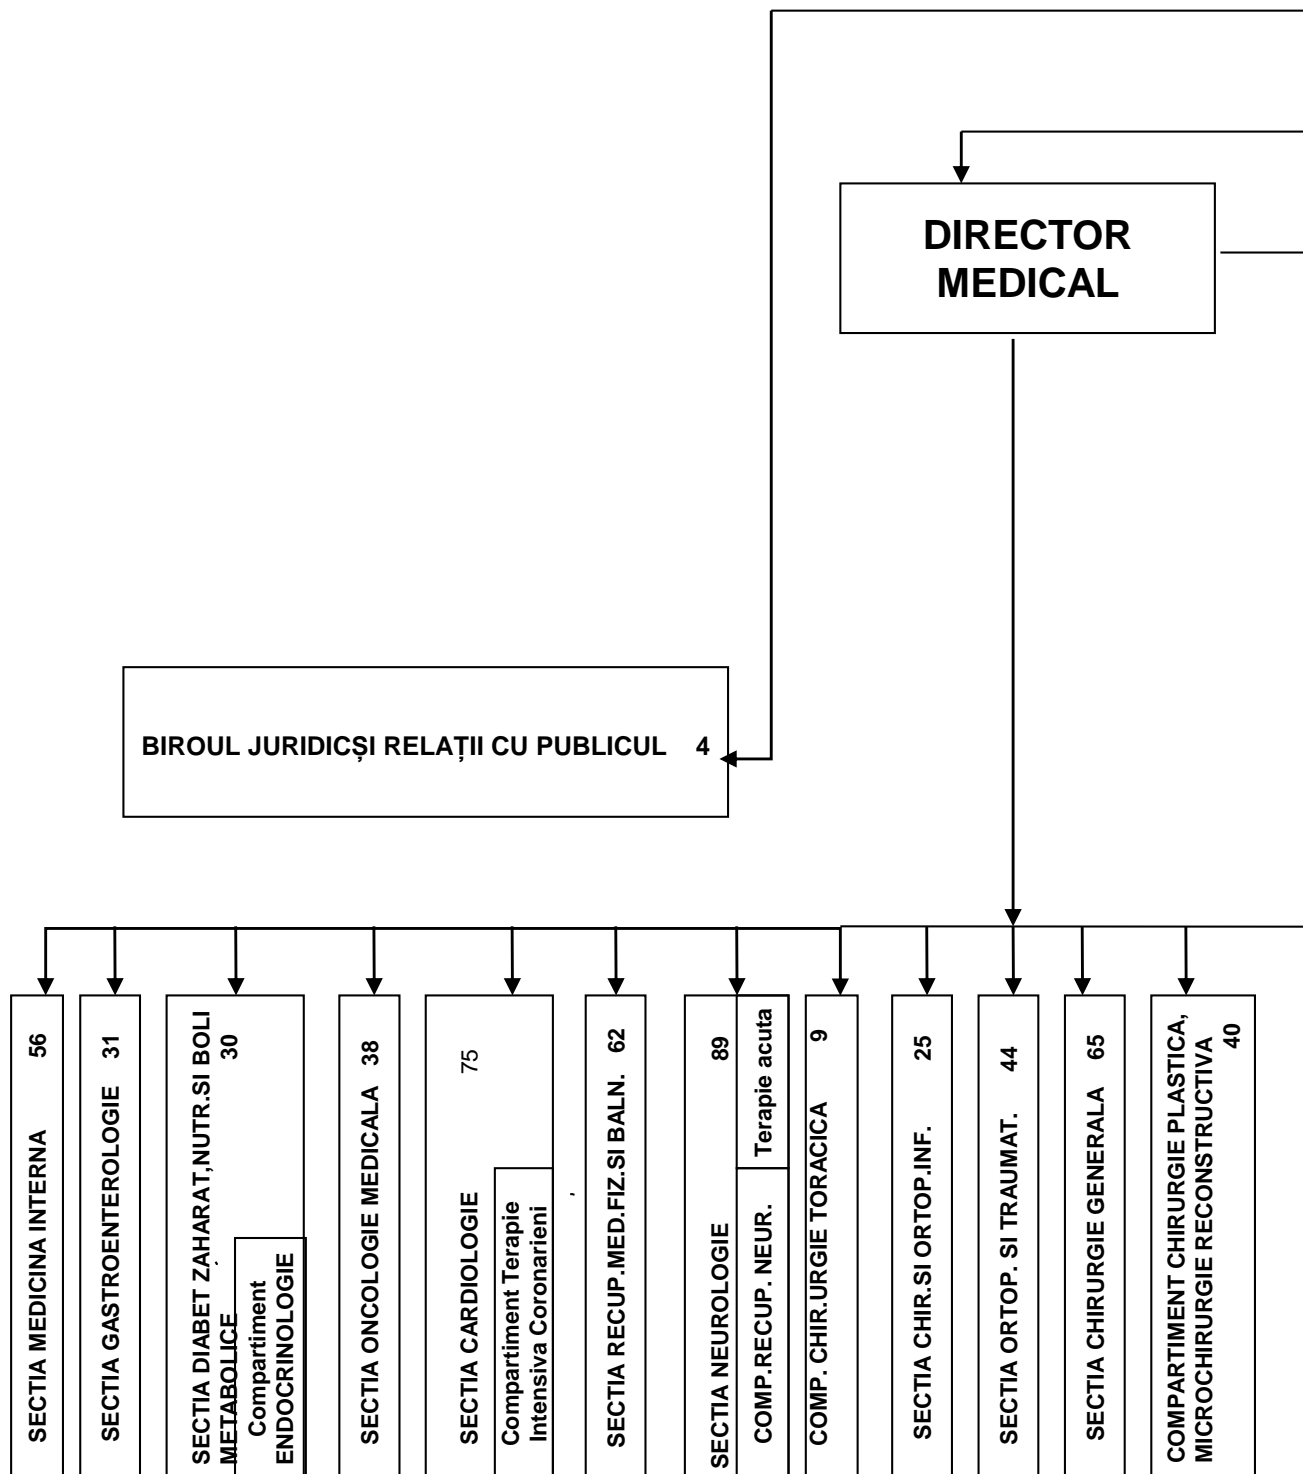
DIRECTOR MEDICAL

BIROUL JURIDICȘI RELAȚII CU PUBLICUL 4

SECTIA MEDICINA INTERNA 56

SECTIA GASTROENTEROLOGIE 31

SECTIA DIABET ZAHARAT,NUTR.SI BOLI METABOLICE 30

Compartiment ENDOCRINOLOGIE

SECTIA ONCOLOGIE MEDICALA 38

SECTIA CARDIOLOGIE 75

Compartiment Terapie Intensiva Coronarieni

SECTIA RECUP.MED.FIZ.SI BALN. 62

SECTIA NEUROLOGIE 89

Terapie acuta

COMP.RECUP. NEUR.

COMP. CHIR.URGIE TORACICA 9

SECTIA CHIR.SI ORTOP.INF. 25

SECTIA ORTOP. SI TRAUMAT. 44

SECTIA CHIRURGIE GENERALA 65

COMPARTIMENT CHIRURGIE PLASTICA, MICROCHIRURGIE RECONSTRUCTIVA 40